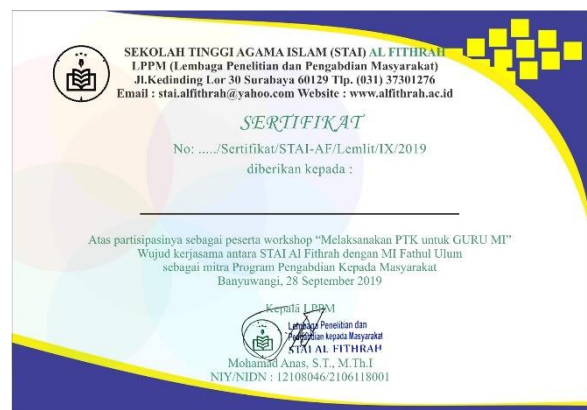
SEKOLAH TINGGI AGAMA ISLAM (STAI) AL FITHRAH
LPPM (Lembaga Penelitian dan Pengabdian Masyarakat)
Jl.Kedinding Lor 30 Surabaya 60129 Tlp. (031) 37301276
Email : stai.alfithrah@yahoo.com Website : www.alfithrah.ac.id

SERTIFIKAT

No: ...../Sertifikat/STAI-AF/Lemlit/IX/2019

diberikan kepada :

Atas partisipasinya sebagai peserta workshop "Melaksanakan PTK untuk GURU MI"
Wujud kerjasama antara STAI Al Fithrah dengan MI Fathul Ulum
sebagai mitra Program Pengabdian Kepada Masyarakat
Banyuwangi, 28 September 2019

Kepala LPPM

Lembaga Penelitian dan Pengabdian kepada Masyarakat
STAI AL FITHRAH

Mohamad Anas, S.T., M.Th.I
NIY/NIDN : 12108046/2106118001